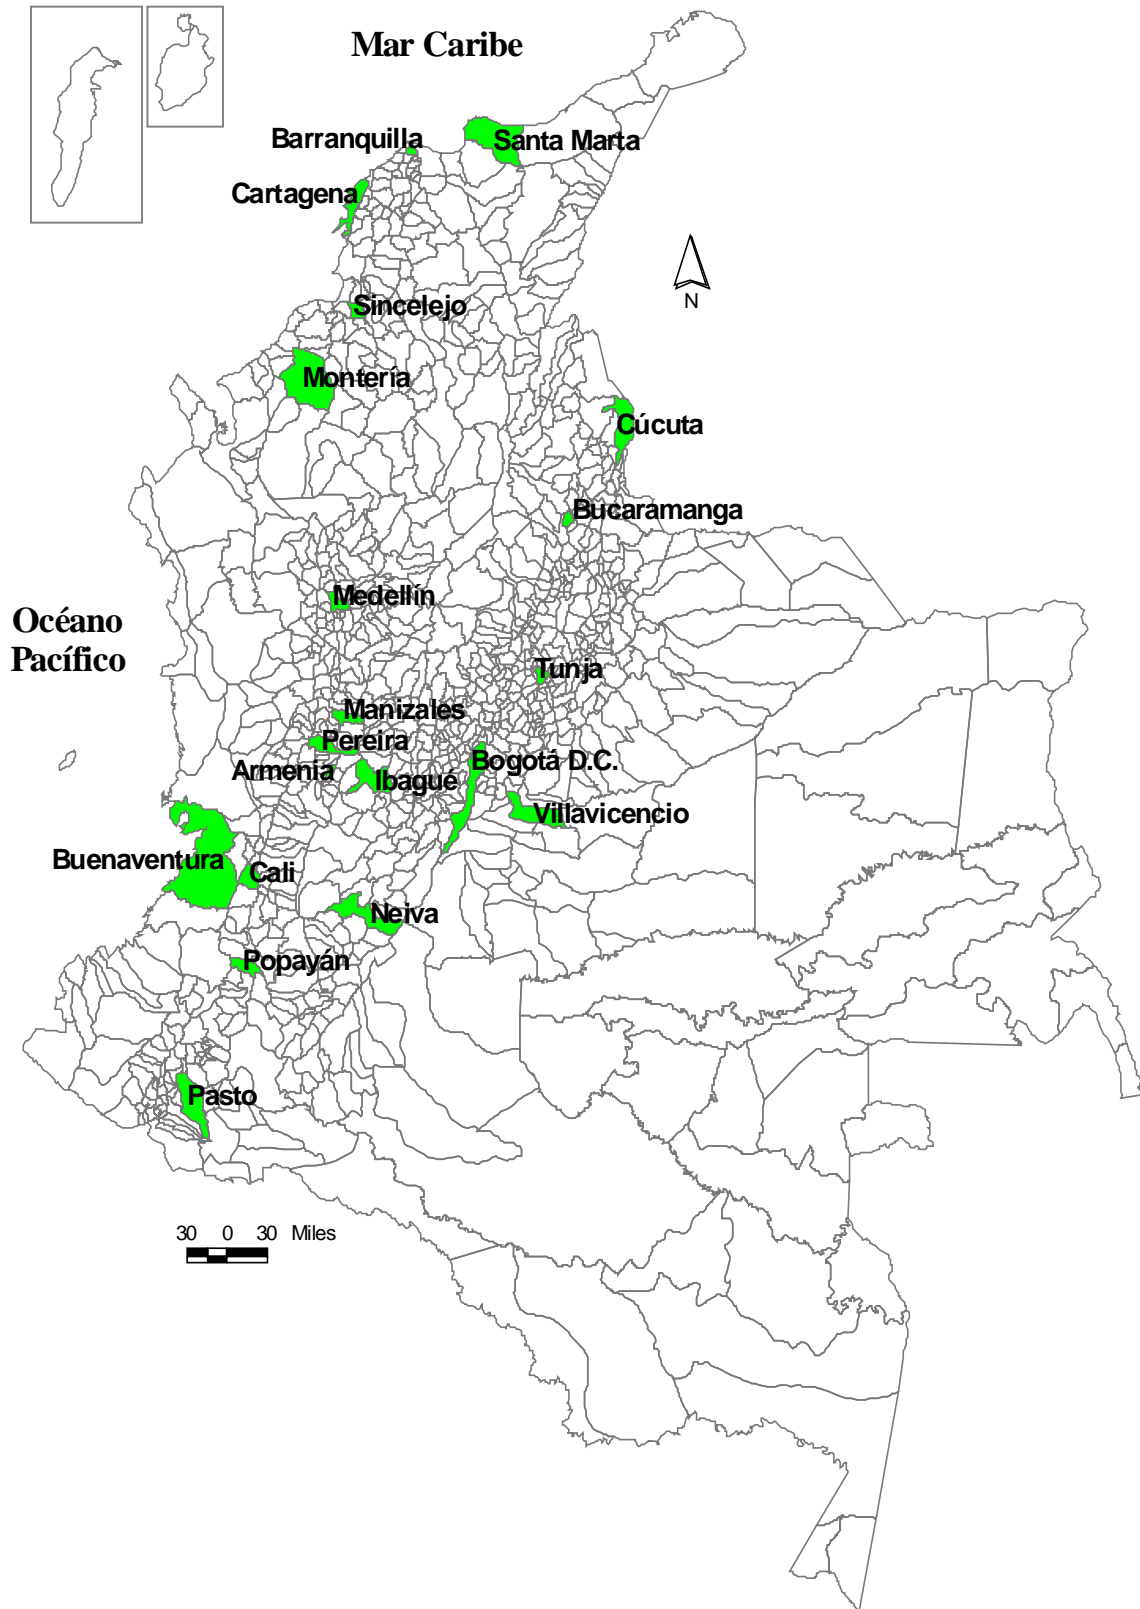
Mar Caribe

Barranquilla

Santa Marta

Cartagena

N

Sincelejo

Montería

Cúcuta

Bucaramanga

Océano Pacífico

Medellín

Tunja

Manizales

Pereira

Armenia

Ibagué

Bogotá D.C.

Villavicencio

Buenaventura

Cali

Neiva

Popayán

Pasto

30 0 30 Miles